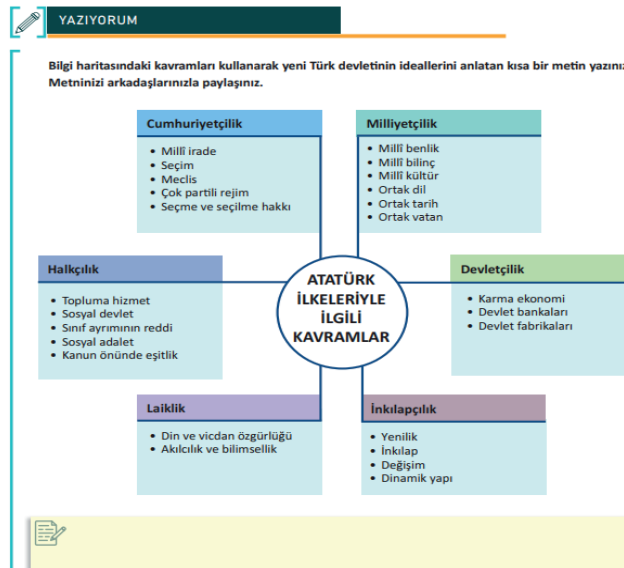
YAZIYORUM

Bilgi haritasındaki kavramları kullanarak yeni Türk devletinin ideallerini anlatan kısa bir metin yazınız. Metninizi arkadaşlarınızla paylaşınız.

Cumhuriyetçilik
- Millî irade
- Seçim
- Meclis
- Çok partili rejim
- Seçme ve seçilme hakkı

Milliyetçilik
- Millî benlik
- Millî bilinç
- Millî kültür
- Ortak dil
- Ortak tarih
- Ortak vatan

Halkçılık
- Topluma hizmet
- Sosyal devlet
- Sınıf ayrımının reddi
- Sosyal adalet
- Kanun önünde eşitlik

ATATÜRK İLKELERİYLE İLGİLİ KAVRAMLAR

Devletçilik
- Karma ekonomi
- Devlet bankaları
- Devlet fabrikaları

Laiklik
- Din ve vicdan özgürlüğü
- Akılcılık ve bilimsellik

İnkılapçılık
- Yenilik
- İnkılap
- Değişim
- Dinamik yapı